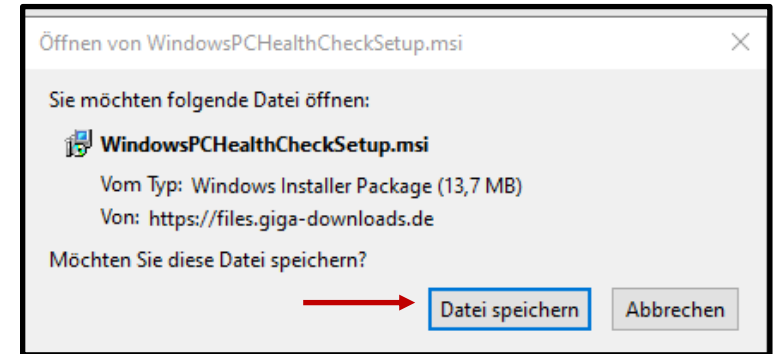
Öffnen von WindowsPCHealthCheckSetup.msi

Sie möchten folgende Datei öffnen:

WindowsPCHealthCheckSetup.msi

Vom Typ: Windows Installer Package (13,7 MB)

Von: https://files.giga-downloads.de

Möchten Sie diese Datei speichern?

Datei speichern

Abbrechen